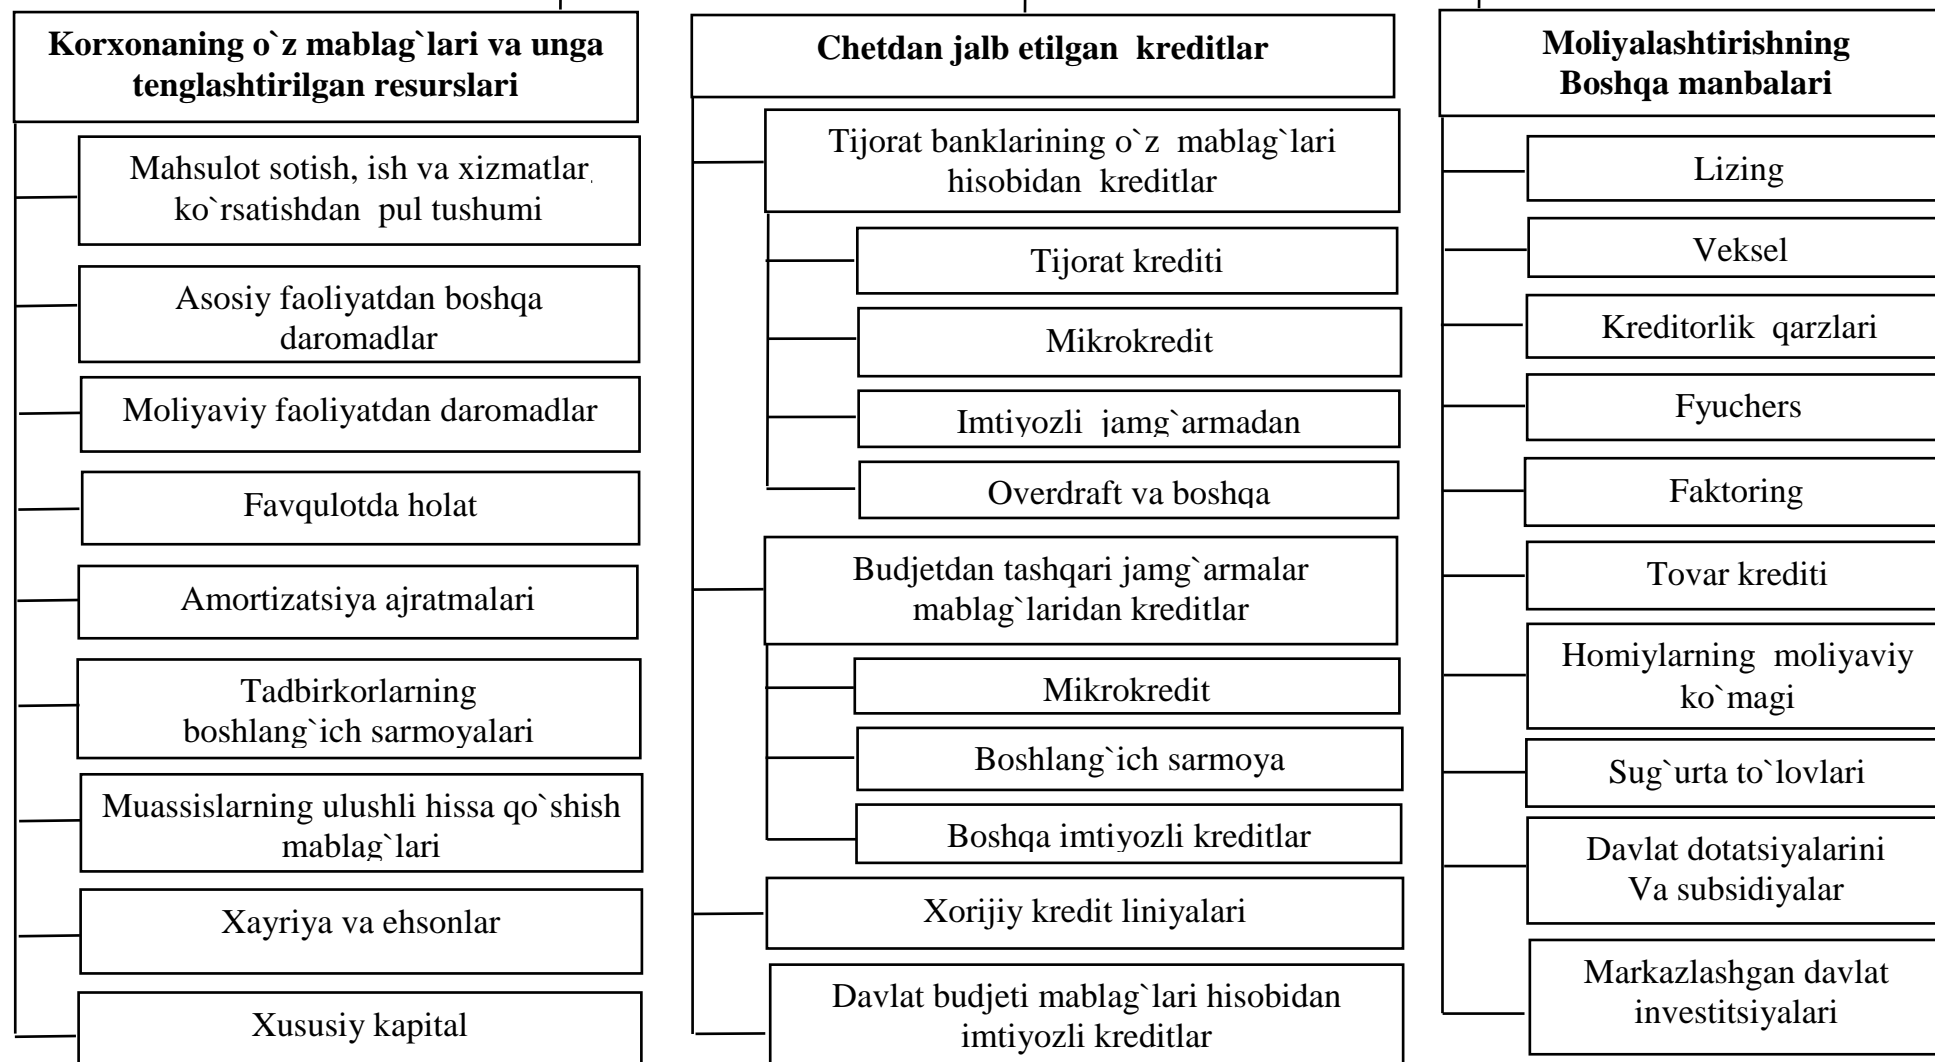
Korxonaning o`z mablag`lari va unga tenglashtirilgan resurslari

Mahsulot sotish, ish va xizmatlar ko`rsatishdan pul tushumi

Asosiy faoliyatdan boshqa daromadlar

Moliyaviy faoliyatdan daromadlar

Favqulotda holat

Amortizatsiya ajratmalari

Tadbirkorlarning boshlang`ich sarmoyalari

Muassislarning ulushli hissa qo`shish mablag`lari

Xayriya va ehsonlar

Xususiy kapital

Chetdan jalb etilgan kreditlar

Tijorat banklarining o`z mablag`lari hisobidan kreditlar

Tijorat krediti

Mikrokredit

Imtiyozli jamg`armadan

Overdraft va boshqa

Budjetdan tashqari jamg`armalar mablag`laridan kreditlar

Mikrokredit

Boshlang`ich sarmoya

Boshqa imtiyozli kreditlar

Xorijiy kredit liniyalari

Davlat budjeti mablag`lari hisobidan imtiyozli kreditlar

Moliyalashtirishning Boshqa manbalari

Lizing

Veksel

Kreditorlik qarzlari

Fyuchers

Faktoring

Tovar krediti

Homiylarning moliyaviy ko`magi

Sug`urta to`lovlari

Davlat dotatsiyalarini Va subsidiyalar

Markazlashgan davlat investitsiyalari